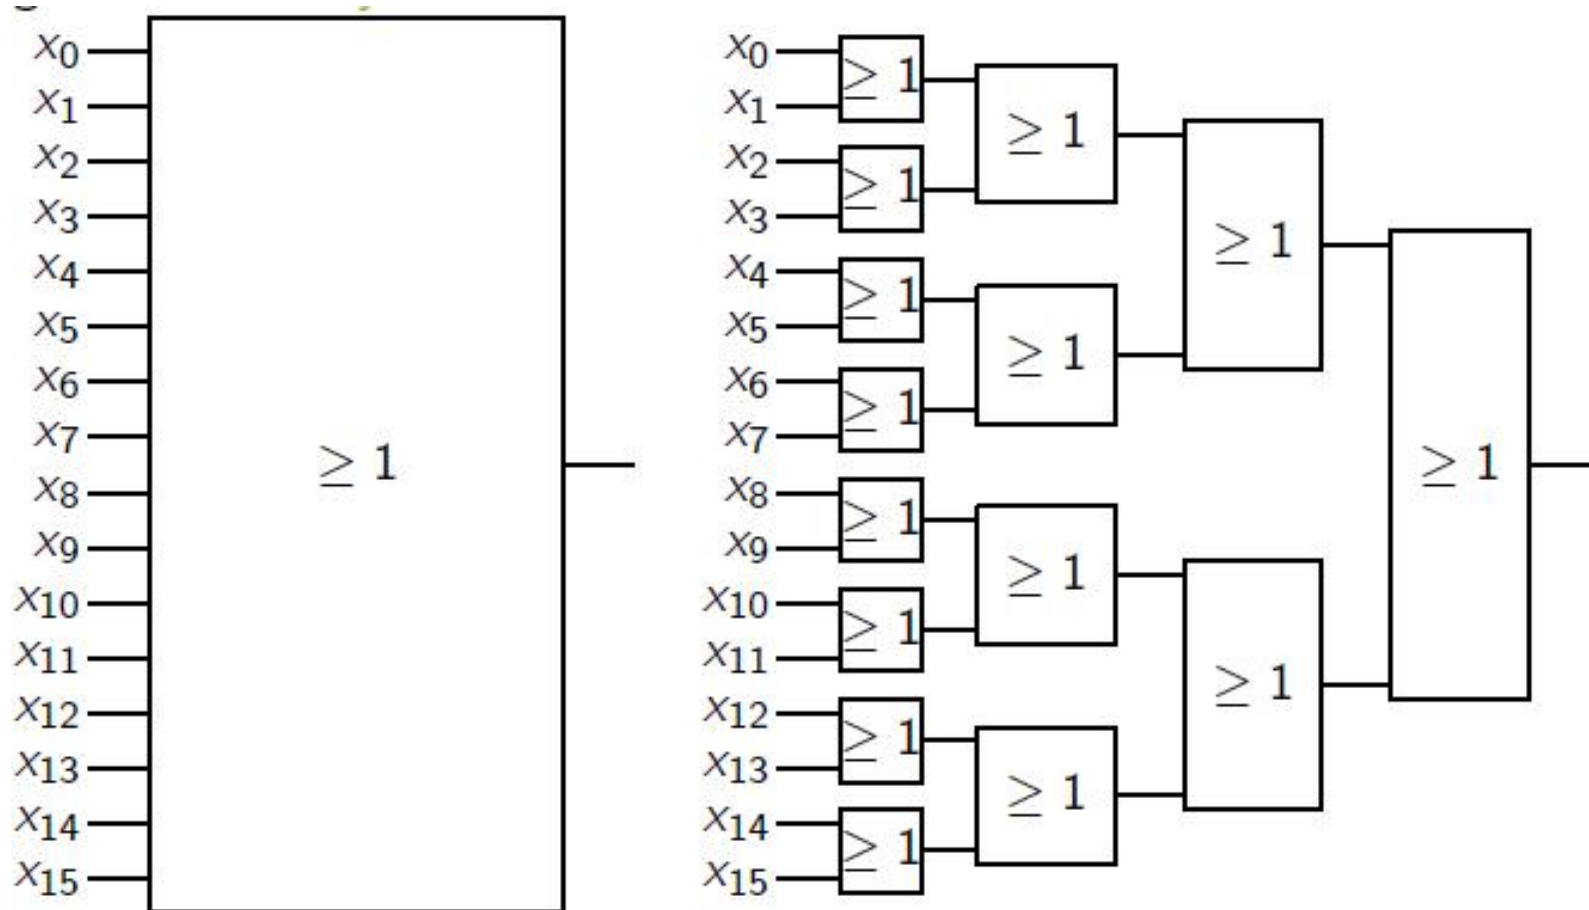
$x_0$
$x_1$
$x_2$
$x_3$
$x_4$
$x_5$
$x_6$
$x_7$
$x_8$
$x_9$
$x_{10}$
$x_{11}$
$x_{12}$
$x_{13}$
$x_{14}$
$x_{15}$
$\geq 1$

$x_0$
$x_1$
$x_2$
$x_3$
$x_4$
$x_5$
$x_6$
$x_7$
$x_8$
$x_9$
$x_{10}$
$x_{11}$
$x_{12}$
$x_{13}$
$x_{14}$
$x_{15}$
$\geq 1$
$\geq 1$
$\geq 1$
$\geq 1$
$\geq 1$
$\geq 1$
$\geq 1$
$\geq 1$
$\geq 1$
$\geq 1$
$\geq 1$
$\geq 1$
$\geq 1$
$\geq 1$
$\geq 1$